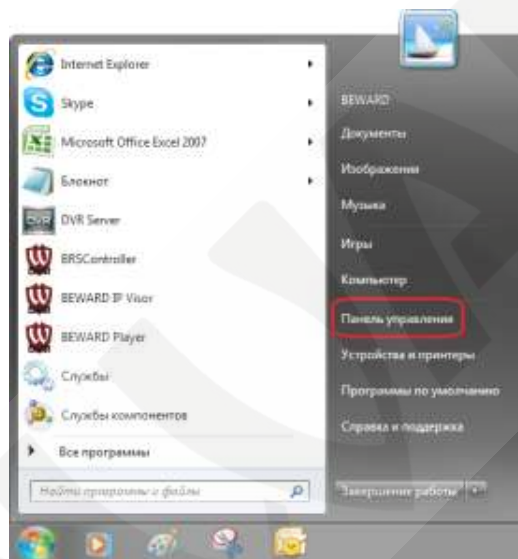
Internet Explorer
Skype
Microsoft Office Excel 2007
Блокнот
DVR Server
BRSController
BEWARD IP Visor
BEWARD Player
Службы
Службы компонентов
Все программы
Найти программы и файлы

BEWARD
Документы
Изображения
Музыка
Игры
Компьютер
Панель управления
Устройства и принтеры
Программы по умолчанию
Справка и поддержка
Завершение работы